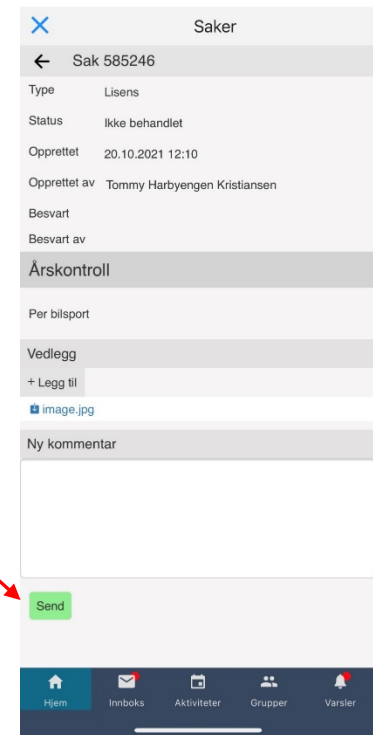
× Saker

← Sak 585246

| | |
|---|---|
| Type | Lisens |
| Status | Ikke behandlet |
| Opprettet | 20.10.2021 12:10 |
| Opprettet av | Tommy Harbyengen Kristiansen |
| Besvart | |
| Besvart av | |

Årskontroll

Per bilsport

Vedlegg

+ Legg til

image.jpg

Ny kommentar

Send

Hjem Innboks Aktiviteter Grupper Varsler